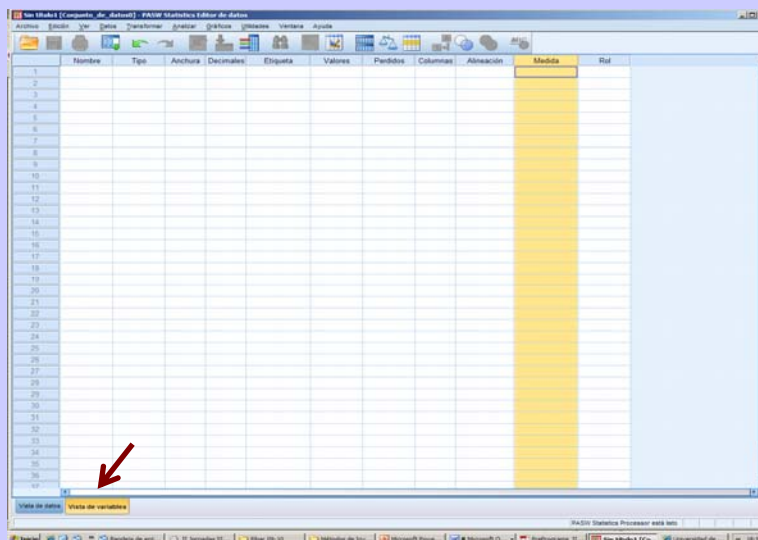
Sin título1 [Conjunto_de_datos0] - PASW Statistics Editor de datos

Archivo Edición Ver Datos Transformar Analizar Gráficos Utilidades Ventana Ayuda

| | Nombre | Tipo | Anchura | Decimales | Etiqueta | Valores | Perdidos | Columnas | Alineación | Medida | Rol |
|---|---|---|---|---|---|---|---|---|---|---|---|
| 1 | | | | | | | | | | | |
| 2 | | | | | | | | | | | |
| 3 | | | | | | | | | | | |
| 4 | | | | | | | | | | | |
| 5 | | | | | | | | | | | |
| 6 | | | | | | | | | | | |
| 7 | | | | | | | | | | | |
| 8 | | | | | | | | | | | |
| 9 | | | | | | | | | | | |
| 10 | | | | | | | | | | | |
| 11 | | | | | | | | | | | |
| 12 | | | | | | | | | | | |
| 13 | | | | | | | | | | | |
| 14 | | | | | | | | | | | |
| 15 | | | | | | | | | | | |
| 16 | | | | | | | | | | | |
| 17 | | | | | | | | | | | |
| 18 | | | | | | | | | | | |
| 19 | | | | | | | | | | | |
| 20 | | | | | | | | | | | |
| 21 | | | | | | | | | | | |
| 22 | | | | | | | | | | | |
| 23 | | | | | | | | | | | |
| 24 | | | | | | | | | | | |
| 25 | | | | | | | | | | | |
| 26 | | | | | | | | | | | |
| 27 | | | | | | | | | | | |
| 28 | | | | | | | | | | | |
| 29 | | | | | | | | | | | |
| 30 | | | | | | | | | | | |
| 31 | | | | | | | | | | | |
| 32 | | | | | | | | | | | |
| 33 | | | | | | | | | | | |
| 34 | | | | | | | | | | | |
| 35 | | | | | | | | | | | |
| 36 | | | | | | | | | | | |

Vista de datos Vista de variables

PASW Statistics Processor está listo

Inicio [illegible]